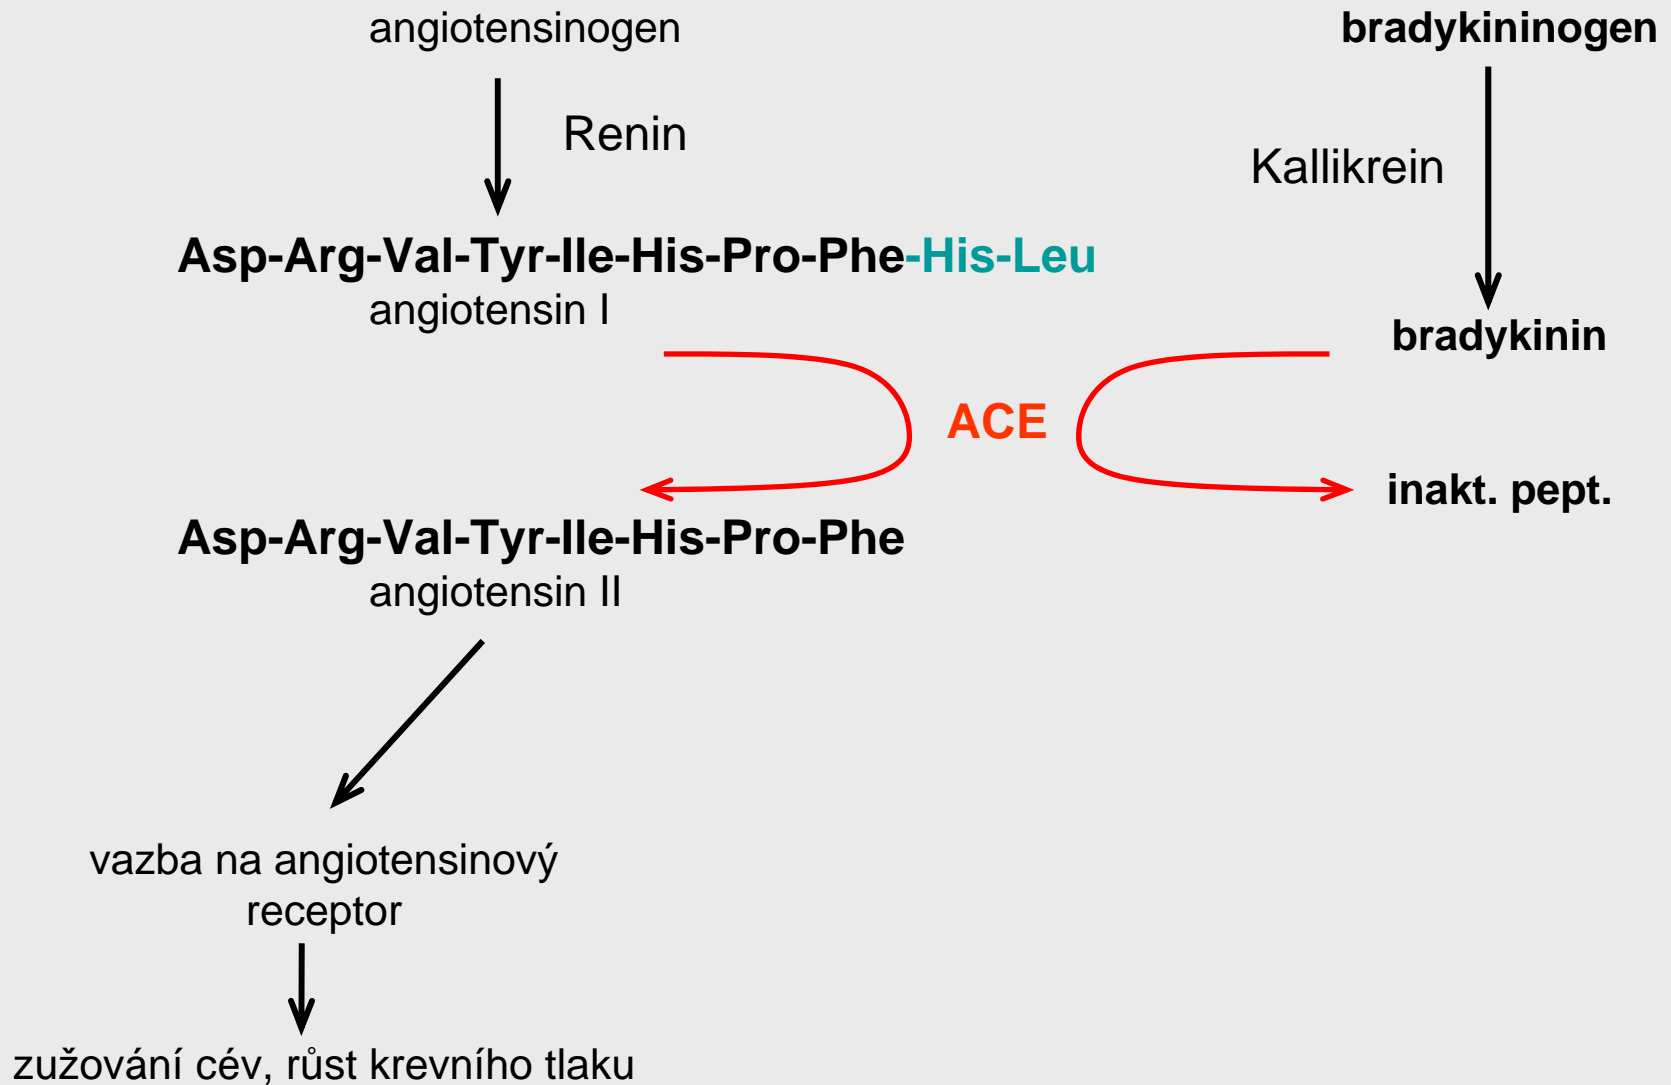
angiotensinogen

Renin

Asp-Arg-Val-Tyr-Ile-His-Pro-Phe-His-Leu
angiotensin I

bradykininogen

Kallikrein

bradykinin

ACE

inakt. pept.

Asp-Arg-Val-Tyr-Ile-His-Pro-Phe
angiotensin II

vazba na angiotensinový receptor

zužování cév, růst krevního tlaku